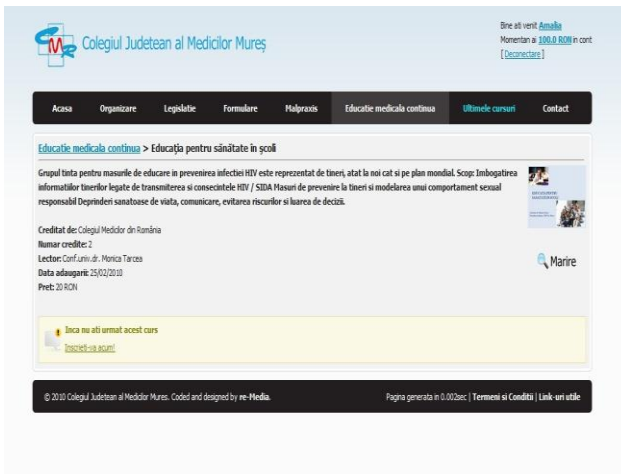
Colegiul Judetean al Medicilor Mureș

Bine ati venit Amalia
Momentan ai 100.0 RON in cont
[ Deconectare ]

Acasa | Organizare | Legislatie | Formulare | Malpraxis | Educatie medicala continua | Ultimele cursuri | Contact

Educatie medicala continua > Educația pentru sănătate în școli

Grupul tinta pentru masurile de educare in prevenirea infectiei HIV este reprezentat de tineri, atat la noi cat si pe plan mondial. Scop: Imbogatirea informatiilor tinerilor legate de transmiterea si consecintele HIV / SIDA Masuri de prevenire la tineri si modelarea unui comportament sexual responsabil Deprinderi sanatoase de viata, comunicare, evitarea riscurilor si luarea de decizii.

Creditat de: Colegiul Medicilor din România
Numar credite: 2
Lector: Conf.univ.dr. Monica Tarcea
Data adaugarii: 25/02/2010
Pret: 20 RON

Marire

Inca nu ati urmat acest curs
Inscrieti-va acum!

© 2010 Colegiul Judetean al Medicilor Mures. Coded and designed by re-Media.

Pagina generata in 0.002sec | Termeni si Conditii | Link-uri utile